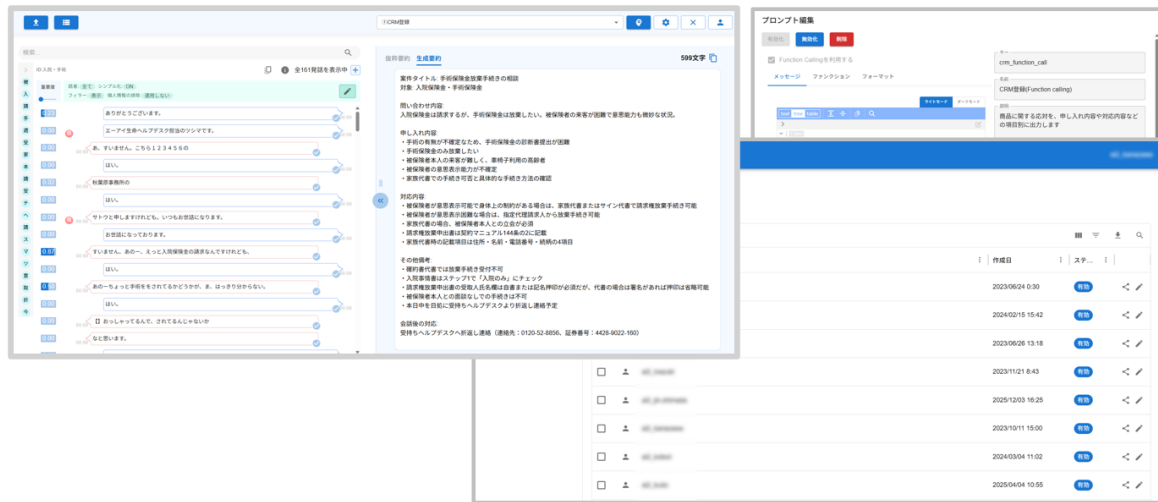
①CRM登録

検索

ID 入院・手術

全161発話を表示中

ありがとうございます。

エーアイ生命ヘルプデスク担当のシノザです。

あ、すいません。こちら123456の

はい。

秋葉原事務所の

サトウと申しますけれども、いつもお世話になります。

お世話になっております。

すいません、あの一、えっと入院保険金の請求なんですけれども、

はい。

あの一ちょっと手術ををされてるかどうかが、ま、はっきり分からない。

おっしゃってるんで、されてるんじゃないか

など思います。

生成要約

599文字

案件タイトル: 手術保険金放棄手続きの相談
対象: 入院保険金・手術保険金

問い合わせ内容:
入院保険金は請求するが、手術保険金は放棄したい。被保険者の来客が困難で意思能力も微妙な状況。

申し入れ内容:
・手術の有無が不確定なため、手術保険金の診断書提出が困難
・手術保険金のみ放棄したい
・被保険者本人の来客が難しく、事務手利用の高齢者
・被保険者の意思表示能力が不確定
・家族代理での手続き可否と具体的な手続き方法の確認

対応内容:
・被保険者が意思表示可能で身体上の制約がある場合は、家族代理またはサイン代書で請求権放棄手続き可能
・被保険者が意思表示困難な場合は、指定代理請求人から放棄手続き可能
・家族代書の場合、被保険者本人との立会が必須
・請求権放棄申出書は契約マニュアル144条の2に記載
・家族代書時の記載項目は住所・名前・電話番号・続柄の4項目

その他備考:
・糖約書代書では放棄手続き受付不可
・入院事情書はステップ1で「入院のみ」にチェック
・請求権放棄申出書の受取人氏名欄は自書または記名押印が必須だが、代書の場合は署名があれば押印は省略可能
・被保険者本人との面談なしでの手続きは不可
・本日中を目処に受持ちヘルプデスクより折返し連絡予定

会話後の対応:
受持ちヘルプデスクへ折返し連絡（連絡先：0120-52-8856、証券番号：4428-9022-160）

プロンプト編集

無効化
削除

Function Callingを利用する

メッセージ　ファンクション　フォーマット

crm_function_call

CRM登録(Function calling)

商品に関する応対を、申し入れ内容や対応内容などの項目別に出力します

作成日
ステ...

2023/06/24 0:30　有効
2024/02/15 15:42　有効
2023/06/26 13:18　有効
2023/11/21 8:43　有効
2025/12/03 16:25　有効
2023/10/11 15:00　有効
2024/03/04 11:02　有効
2025/04/04 10:55　有効